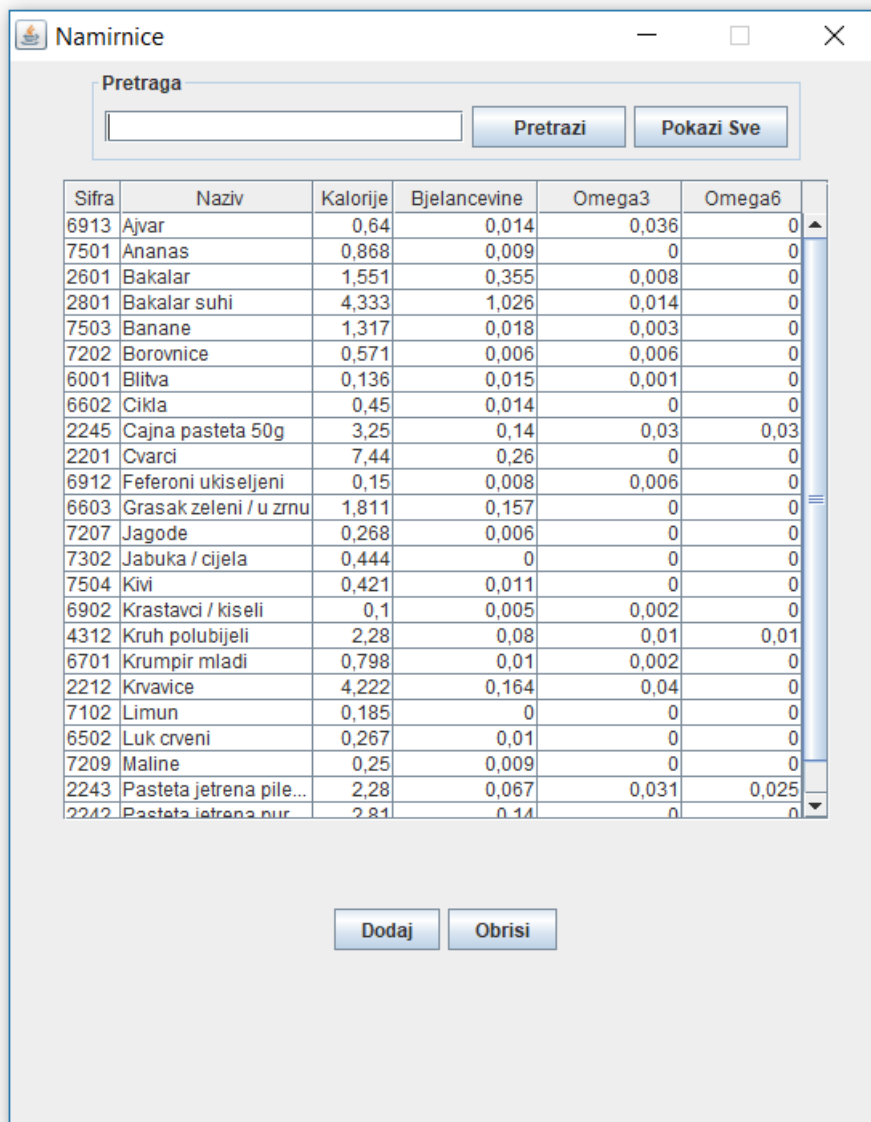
Namirnice

Pretraga

Pretrazi
Pokazi Sve

| Sifra | Naziv | Kalorije | Bjelancevine | Omega3 | Omega6 |
|---|---|---|---|---|---|
| 6913 | Ajvar | 0,64 | 0,014 | 0,036 | 0 |
| 7501 | Ananas | 0,868 | 0,009 | 0 | 0 |
| 2601 | Bakalar | 1,551 | 0,355 | 0,008 | 0 |
| 2801 | Bakalar suhi | 4,333 | 1,026 | 0,014 | 0 |
| 7503 | Banane | 1,317 | 0,018 | 0,003 | 0 |
| 7202 | Borovnice | 0,571 | 0,006 | 0,006 | 0 |
| 6001 | Blitva | 0,136 | 0,015 | 0,001 | 0 |
| 6602 | Cikla | 0,45 | 0,014 | 0 | 0 |
| 2245 | Cajna pasteta 50g | 3,25 | 0,14 | 0,03 | 0,03 |
| 2201 | Cvarci | 7,44 | 0,26 | 0 | 0 |
| 6912 | Feferoni ukiseljeni | 0,15 | 0,008 | 0,006 | 0 |
| 6603 | Grasak zeleni / u zrnu | 1,811 | 0,157 | 0 | 0 |
| 7207 | Jagode | 0,268 | 0,006 | 0 | 0 |
| 7302 | Jabuka / cijela | 0,444 | 0 | 0 | 0 |
| 7504 | Kivi | 0,421 | 0,011 | 0 | 0 |
| 6902 | Krastavci / kiseli | 0,1 | 0,005 | 0,002 | 0 |
| 4312 | Kruh polubijeli | 2,28 | 0,08 | 0,01 | 0,01 |
| 6701 | Krumpir mladi | 0,798 | 0,01 | 0,002 | 0 |
| 2212 | Krvavice | 4,222 | 0,164 | 0,04 | 0 |
| 7102 | Limun | 0,185 | 0 | 0 | 0 |
| 6502 | Luk crveni | 0,267 | 0,01 | 0 | 0 |
| 7209 | Maline | 0,25 | 0,009 | 0 | 0 |
| 2243 | Pasteta jetrena pile... | 2,28 | 0,067 | 0,031 | 0,025 |
| 2242 | Pasteta jetrena pur... | 2,81 | 0,14 | 0 | 0 |

Dodaj
Obrisi